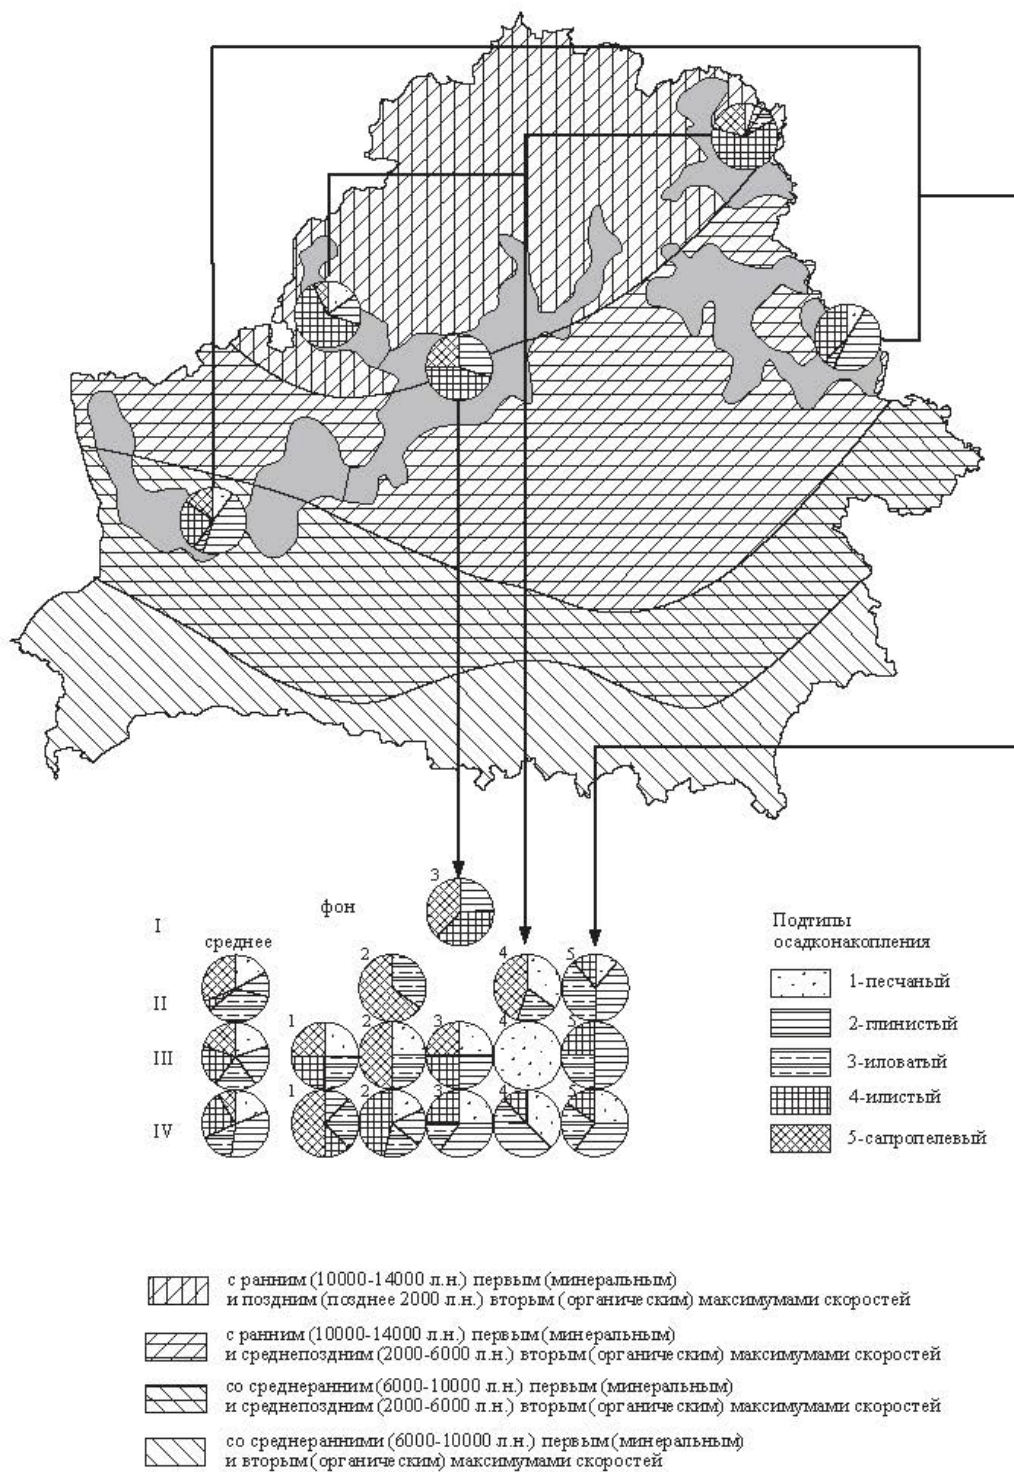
3

фон

I

среднее

2

4

5

II

1

2

3

4

III

1

2

3

4

IV

Подтипы осадконакопления

1-песчаный

2-глинистый

3-иловатый

4-илистый

5-сапропелевый

с ранним (10000-14000 л.н.) первым (минеральным) и поздним (позднее 2000 л.н.) вторым (органическим) максимумами скоростей

с ранним (10000-14000 л.н.) первым (минеральным) и среднепоздним (2000-6000 л.н.) вторым (органическим) максимумами скоростей

со среднеранним (6000-10000 л.н.) первым (минеральным) и среднепоздним (2000-6000 л.н.) вторым (органическим) максимумами скоростей

со среднеранними (6000-10000 л.н.) первым (минеральным) и вторым (органическим) максимумами скоростей